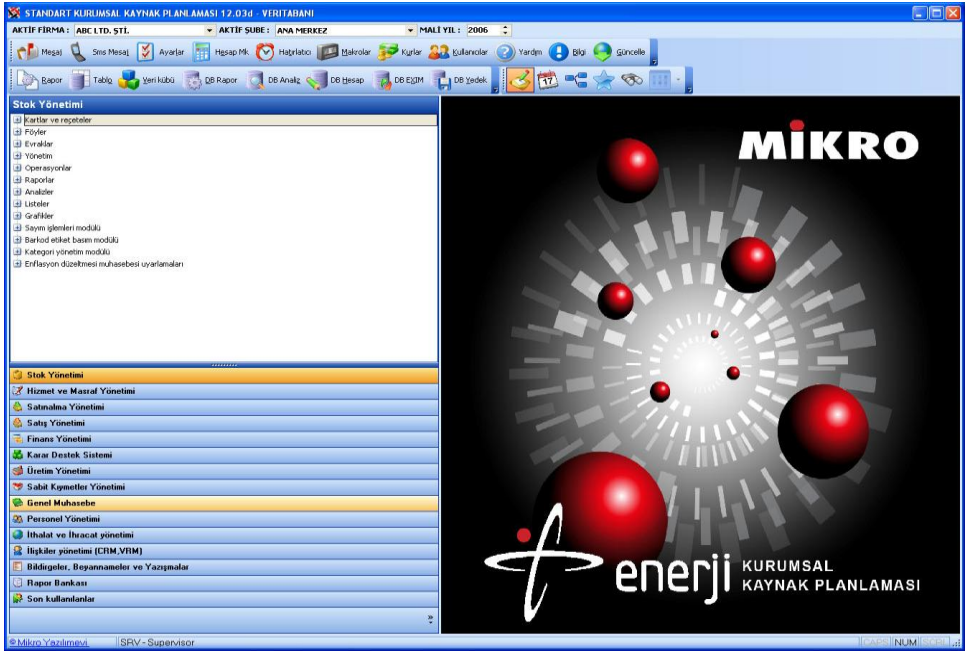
STANDART KURUMSAL KAYNAK PLANLAMASI 12.03d - VERITABANI

AKTİF FİRMA : ABC LTD. ŞTİ. AKTİF ŞUBE : ANA MERKEZ MALİ YIL : 2006

Mesaj Sms Mesaj Ayarlar Hesap Mk. Hatırlatıcı Makrolar Kurlar Kullanıcılar Yardım Bilgi Güncelle

Rapor Tablo Veri kübü DB Rapor DB Analiz DB Hesap DB EXIM DB Yedek

Stok Yönetimi

Kartlar ve reçeteler
Föyler
Evraklar
Yönetim
Operasyonlar
Raporlar
Analizler
Listeler
Grafikler
Sayım işlemleri modülü
Barkod etiket basım modülü
Kategori yönetim modülü
Enflasyon düzeltmesi muhasebesi uyarlamaları

Stok Yönetimi
Hizmet ve Masraf Yönetimi
Satınalma Yönetimi
Satış Yönetimi
Finans Yönetimi
Karar Destek Sistemi
Üretim Yönetimi
Sabit Kıymetler Yönetimi
Genel Muhasebe
Personel Yönetimi
İthalat ve İhracat yönetimi
İlişkiler yönetimi (CRM,VRM)
Bildirgeler, Beyannameler ve Yazışmalar
Rapor Bankası
Son kullanılanlar

MİKRO

enerji KURUMSAL KAYNAK PLANLAMASI

©Mikro Yazılımevi SRV - Supervisor CAPS NUM SCRL